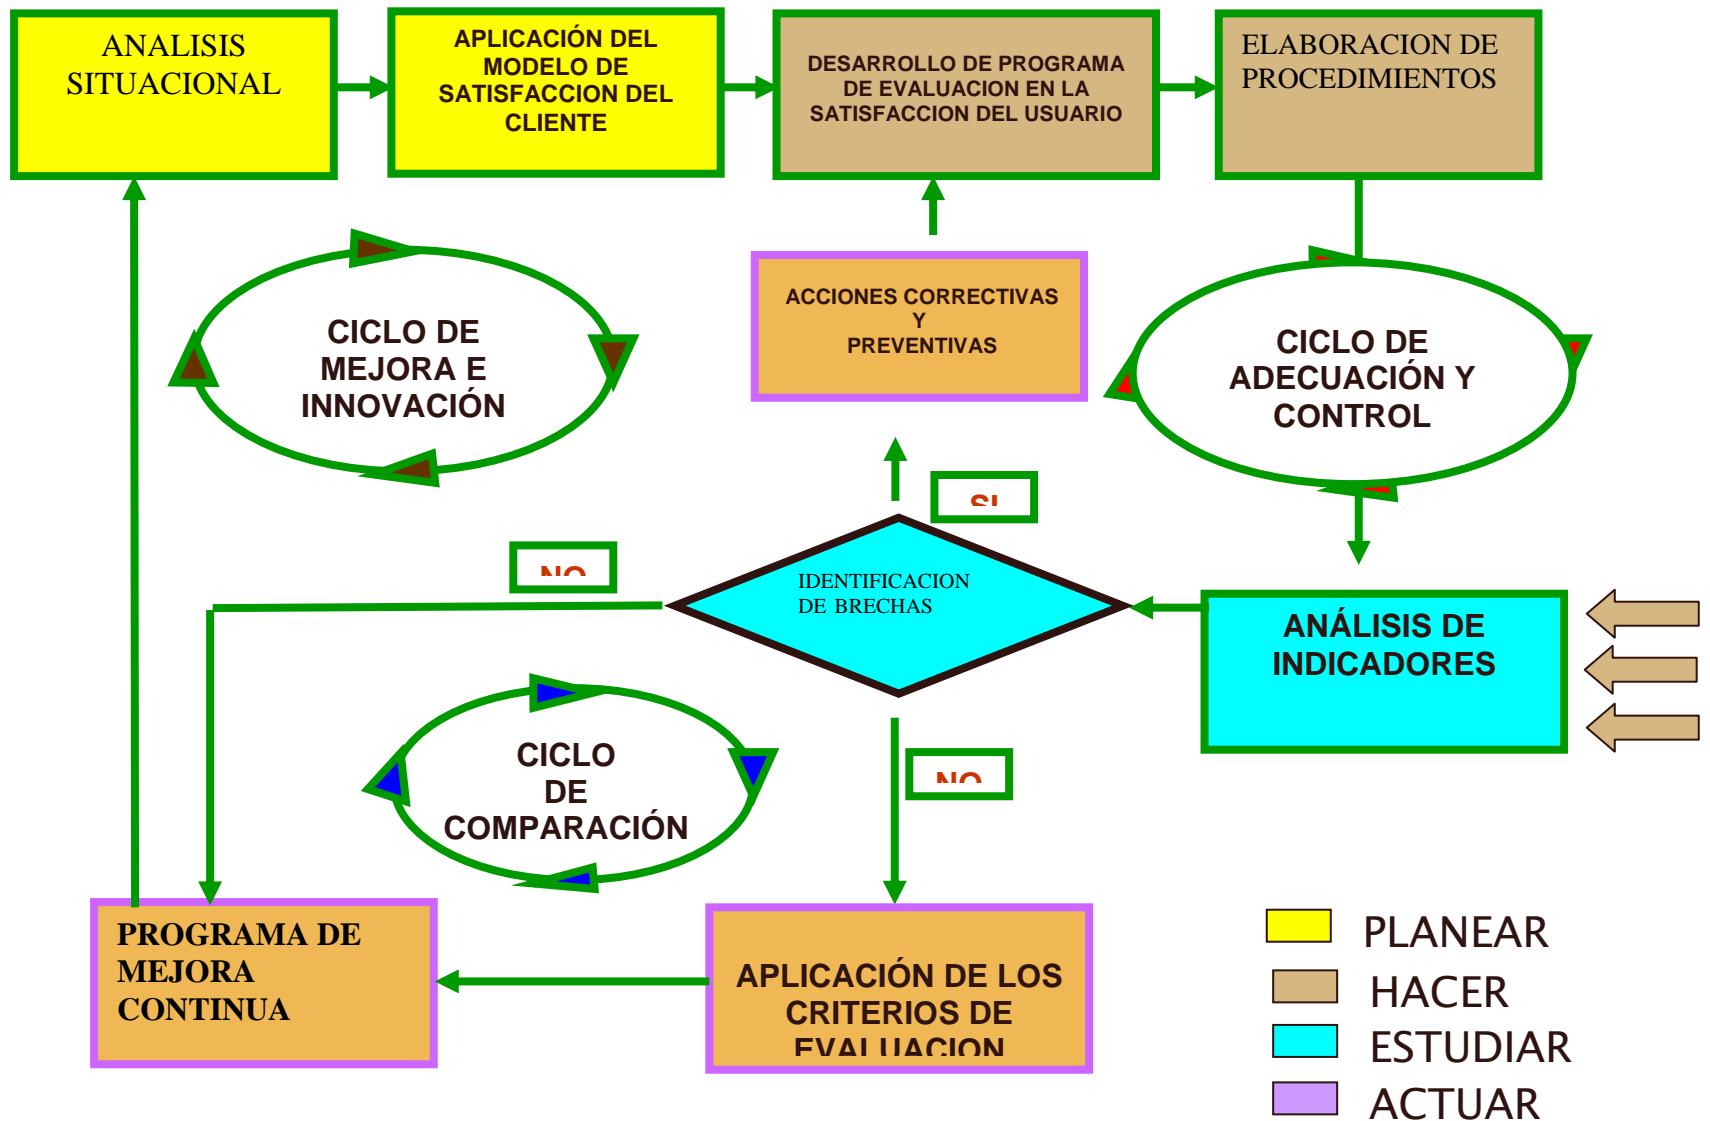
ANALISIS SITUACIONAL

APLICACIÓN DEL MODELO DE SATISFACCION DEL CLIENTE

DESARROLLO DE PROGRAMA DE EVALUACION EN LA SATISFACCION DEL USUARIO

ELABORACION DE PROCEDIMIENTOS

CICLO DE MEJORA E INNOVACIÓN

ACCIONES CORRECTIVAS Y PREVENTIVAS

CICLO DE ADECUACIÓN Y CONTROL

SI

NO

IDENTIFICACION DE BRECHAS

ANÁLISIS DE INDICADORES

CICLO DE COMPARACIÓN

NO

PROGRAMA DE MEJORA CONTINUA

APLICACIÓN DE LOS CRITERIOS DE EVALUACION

PLANEAR
HACER
ESTUDIAR
ACTUAR